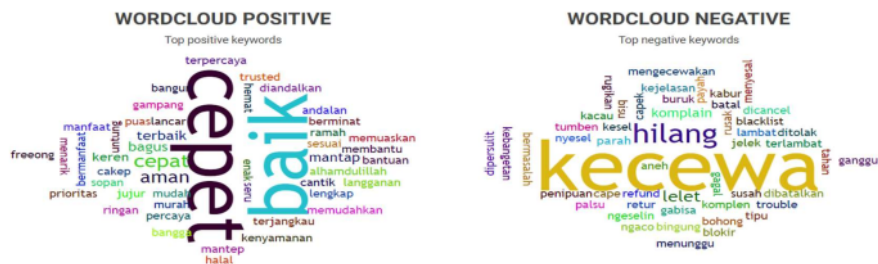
WORDCLOUD POSITIVE
Top positive keywords

terpercaya
bangun
trusted
diandalkan
hemat
gampang
cepet
baik
manfaat
untung
puas
lancar
andalan
berminat
ramah
memuaskan
membantu
menarik
bermanfaat
terbaik
bagus
aman
cepat
sesuai
bantuan
freeong
keren
mantap
cakep
alhamdulillah
prioritas
sopan
jujur
mudah
murah
cantik
enak
senang
lengkap
langganan
ringan
percaya
terjangkau
memudahkan
bangga
mantep
kenyamanan
halal

WORDCLOUD NEGATIVE
Top negative keywords

mengecewakan
menyesal
rugi
kejelasan
payah
kabur
cacat
capek
buruk
batal
kacau
kesel
rusak
komplain
dicancel
blacklist
tumben
hilang
lambat
ditolak
nyesel
parah
jelek
terlambat
kebangetan
bermasalah
diperulit
kecewa
aneh
tahan
ganggu
lelet
penipuan
cape
refund
susah
dibatalkan
palsu
retur
lagi
trouble
komplen
ngeselin
gabisa
tipu
bohong
ngaco
bingung
blokir
menunggu